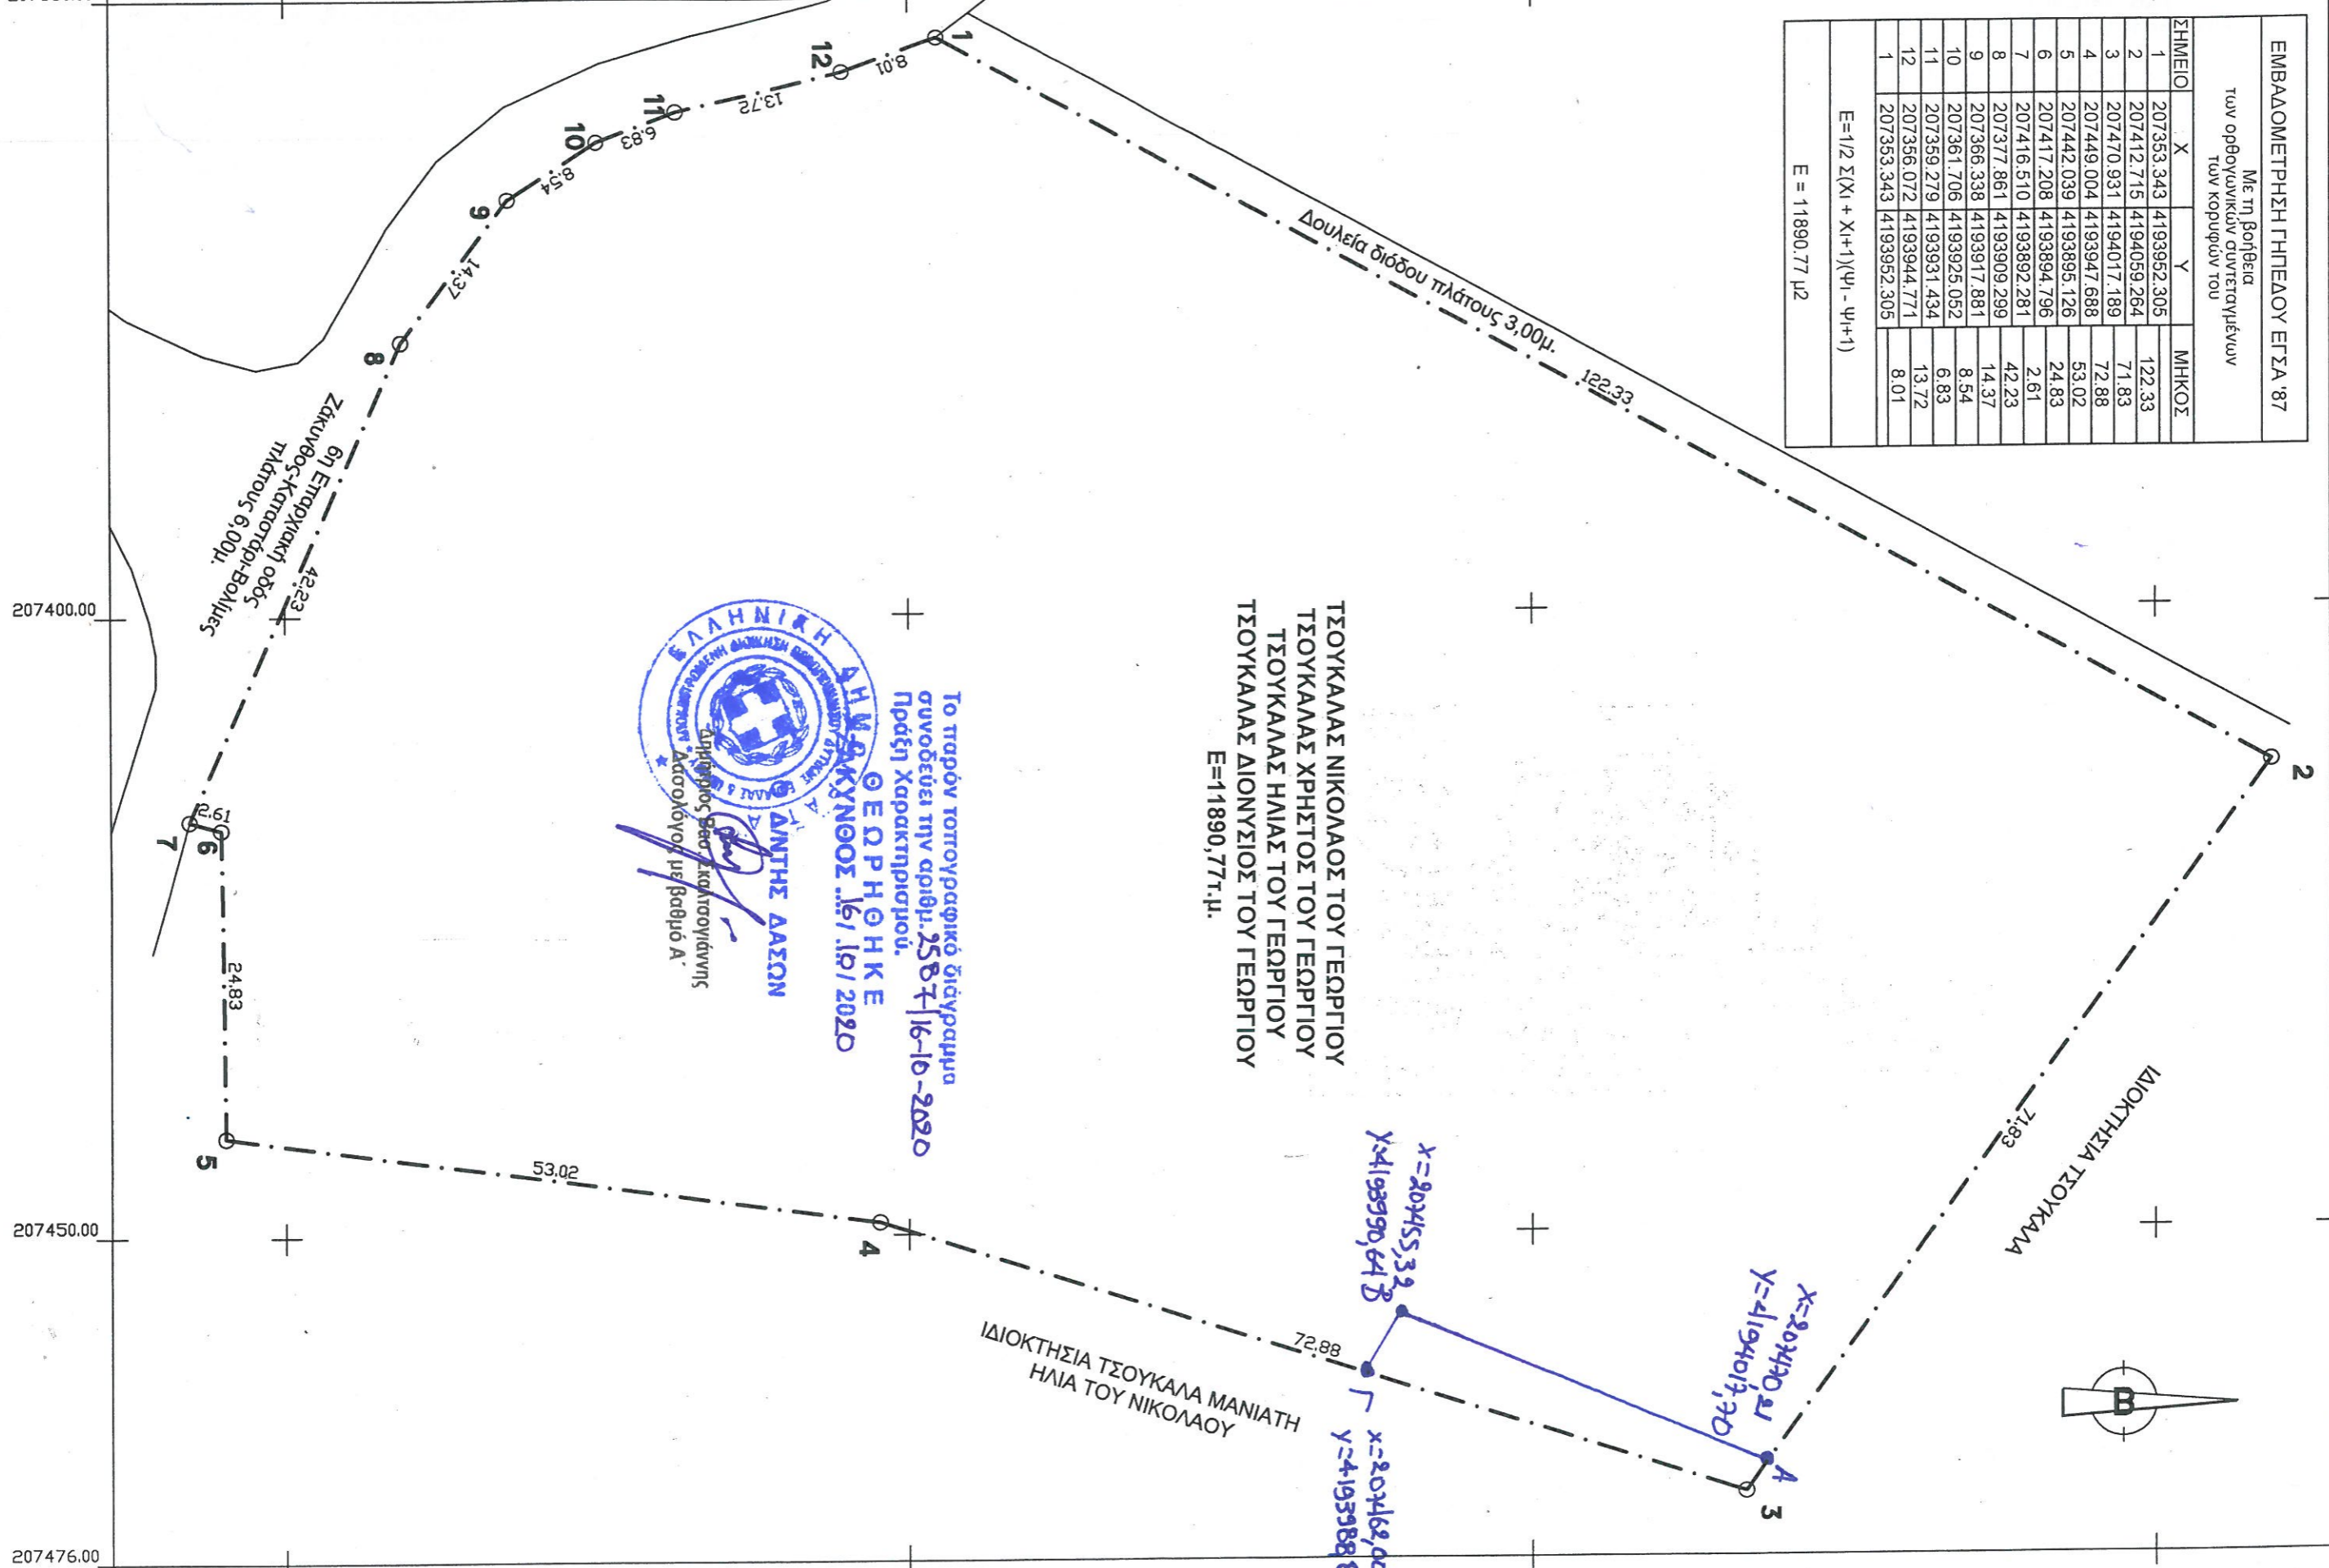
ΕΜΒΑΔΟΜΕΤΡΗΣΗ ΓΗΠΕΔΟΥ ΕΓΣΑ '87
Με τη βοήθεια των ορθογωνικών συντεταγμένων των κορυφών του

| ΣΗΜΕΙΟ | X | Y | ΜΗΚΟΣ |
|---|---|---|---|
| 1 | 207353.343 | 4193952.305 | 122.33 |
| 2 | 207412.715 | 4194059.264 | 71.83 |
| 3 | 207470.931 | 4194017.189 | 72.88 |
| 4 | 207449.004 | 4193947.688 | 53.02 |
| 5 | 207442.039 | 4193895.126 | 24.83 |
| 6 | 207417.208 | 4193894.796 | 2.61 |
| 7 | 207416.510 | 4193892.281 | 42.23 |
| 8 | 207377.861 | 4193909.299 | 14.37 |
| 9 | 207366.338 | 4193917.881 | 8.54 |
| 10 | 207361.706 | 4193925.052 | 6.83 |
| 11 | 207359.279 | 4193931.434 | 13.72 |
| 12 | 207356.072 | 4193944.771 | 8.01 |
| 1 | 207353.343 | 4193952.305 | |

E=1/2 Σ(Xι + Xι+1)(Ψι - Ψι+1)

E = 11890.77 μ2

Δουλεία διόδου πλάτους 3,00μ.

122.33

8.01
13.72
6.83
8.54
14.37
42.23
2.61
24.83
53.02
72.88
71.83

1 2 3 4 5 6 7 8 9 10 11 12

6η Επαρχιακή οδός Ζάκυνθος-Καταστάρι-Βολίμες πλάτους 6,00μ.

ΤΣΟΥΚΑΛΑΣ ΝΙΚΟΛΑΟΣ ΤΟΥ ΓΕΩΡΓΙΟΥ
ΤΣΟΥΚΑΛΑΣ ΧΡΗΣΤΟΣ ΤΟΥ ΓΕΩΡΓΙΟΥ
ΤΣΟΥΚΑΛΑΣ ΗΛΙΑΣ ΤΟΥ ΓΕΩΡΓΙΟΥ
ΤΣΟΥΚΑΛΑΣ ΔΙΟΝΥΣΙΟΣ ΤΟΥ ΓΕΩΡΓΙΟΥ
Ε=11890,77τ.μ.

ΕΛΛΗΝΙΚΗ ΔΗΜΟΚΡΑΤΙΑ
ΑΠΟΚΕΝΤΡΩΜΕΝΗ ΔΙΟΙΚΗΣΗ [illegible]

Το παρόν τοπογραφικό διάγραμμα συνοδεύει την αριθμ. 2587/16-10-2020 Πράξη Χαρακτηρισμού.
ΘΕΩΡΗΘΗΚΕ
ΖΑΚΥΝΘΟΣ 16/10/2020
Ο ΔΙΕΥΘΥΝΤΗΣ ΔΑΣΩΝ
Διονύσιος Θεο. Σκαλτσογιάννης
Δασολόγος με βαθμό Α'

ΙΔΙΟΚΤΗΣΙΑ ΤΣΟΥΚΑΛΑ

ΙΔΙΟΚΤΗΣΙΑ ΤΣΟΥΚΑΛΑ ΜΑΝΙΑΤΗ ΗΛΙΑ ΤΟΥ ΝΙΚΟΛΑΟΥ

x=207455,32
Y=4193990,64 Β

x=207470,21
Y=4194017,70 Α

Γ x=207462,0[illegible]
y=4193988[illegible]

B

207400.00
207450.00
207476.00